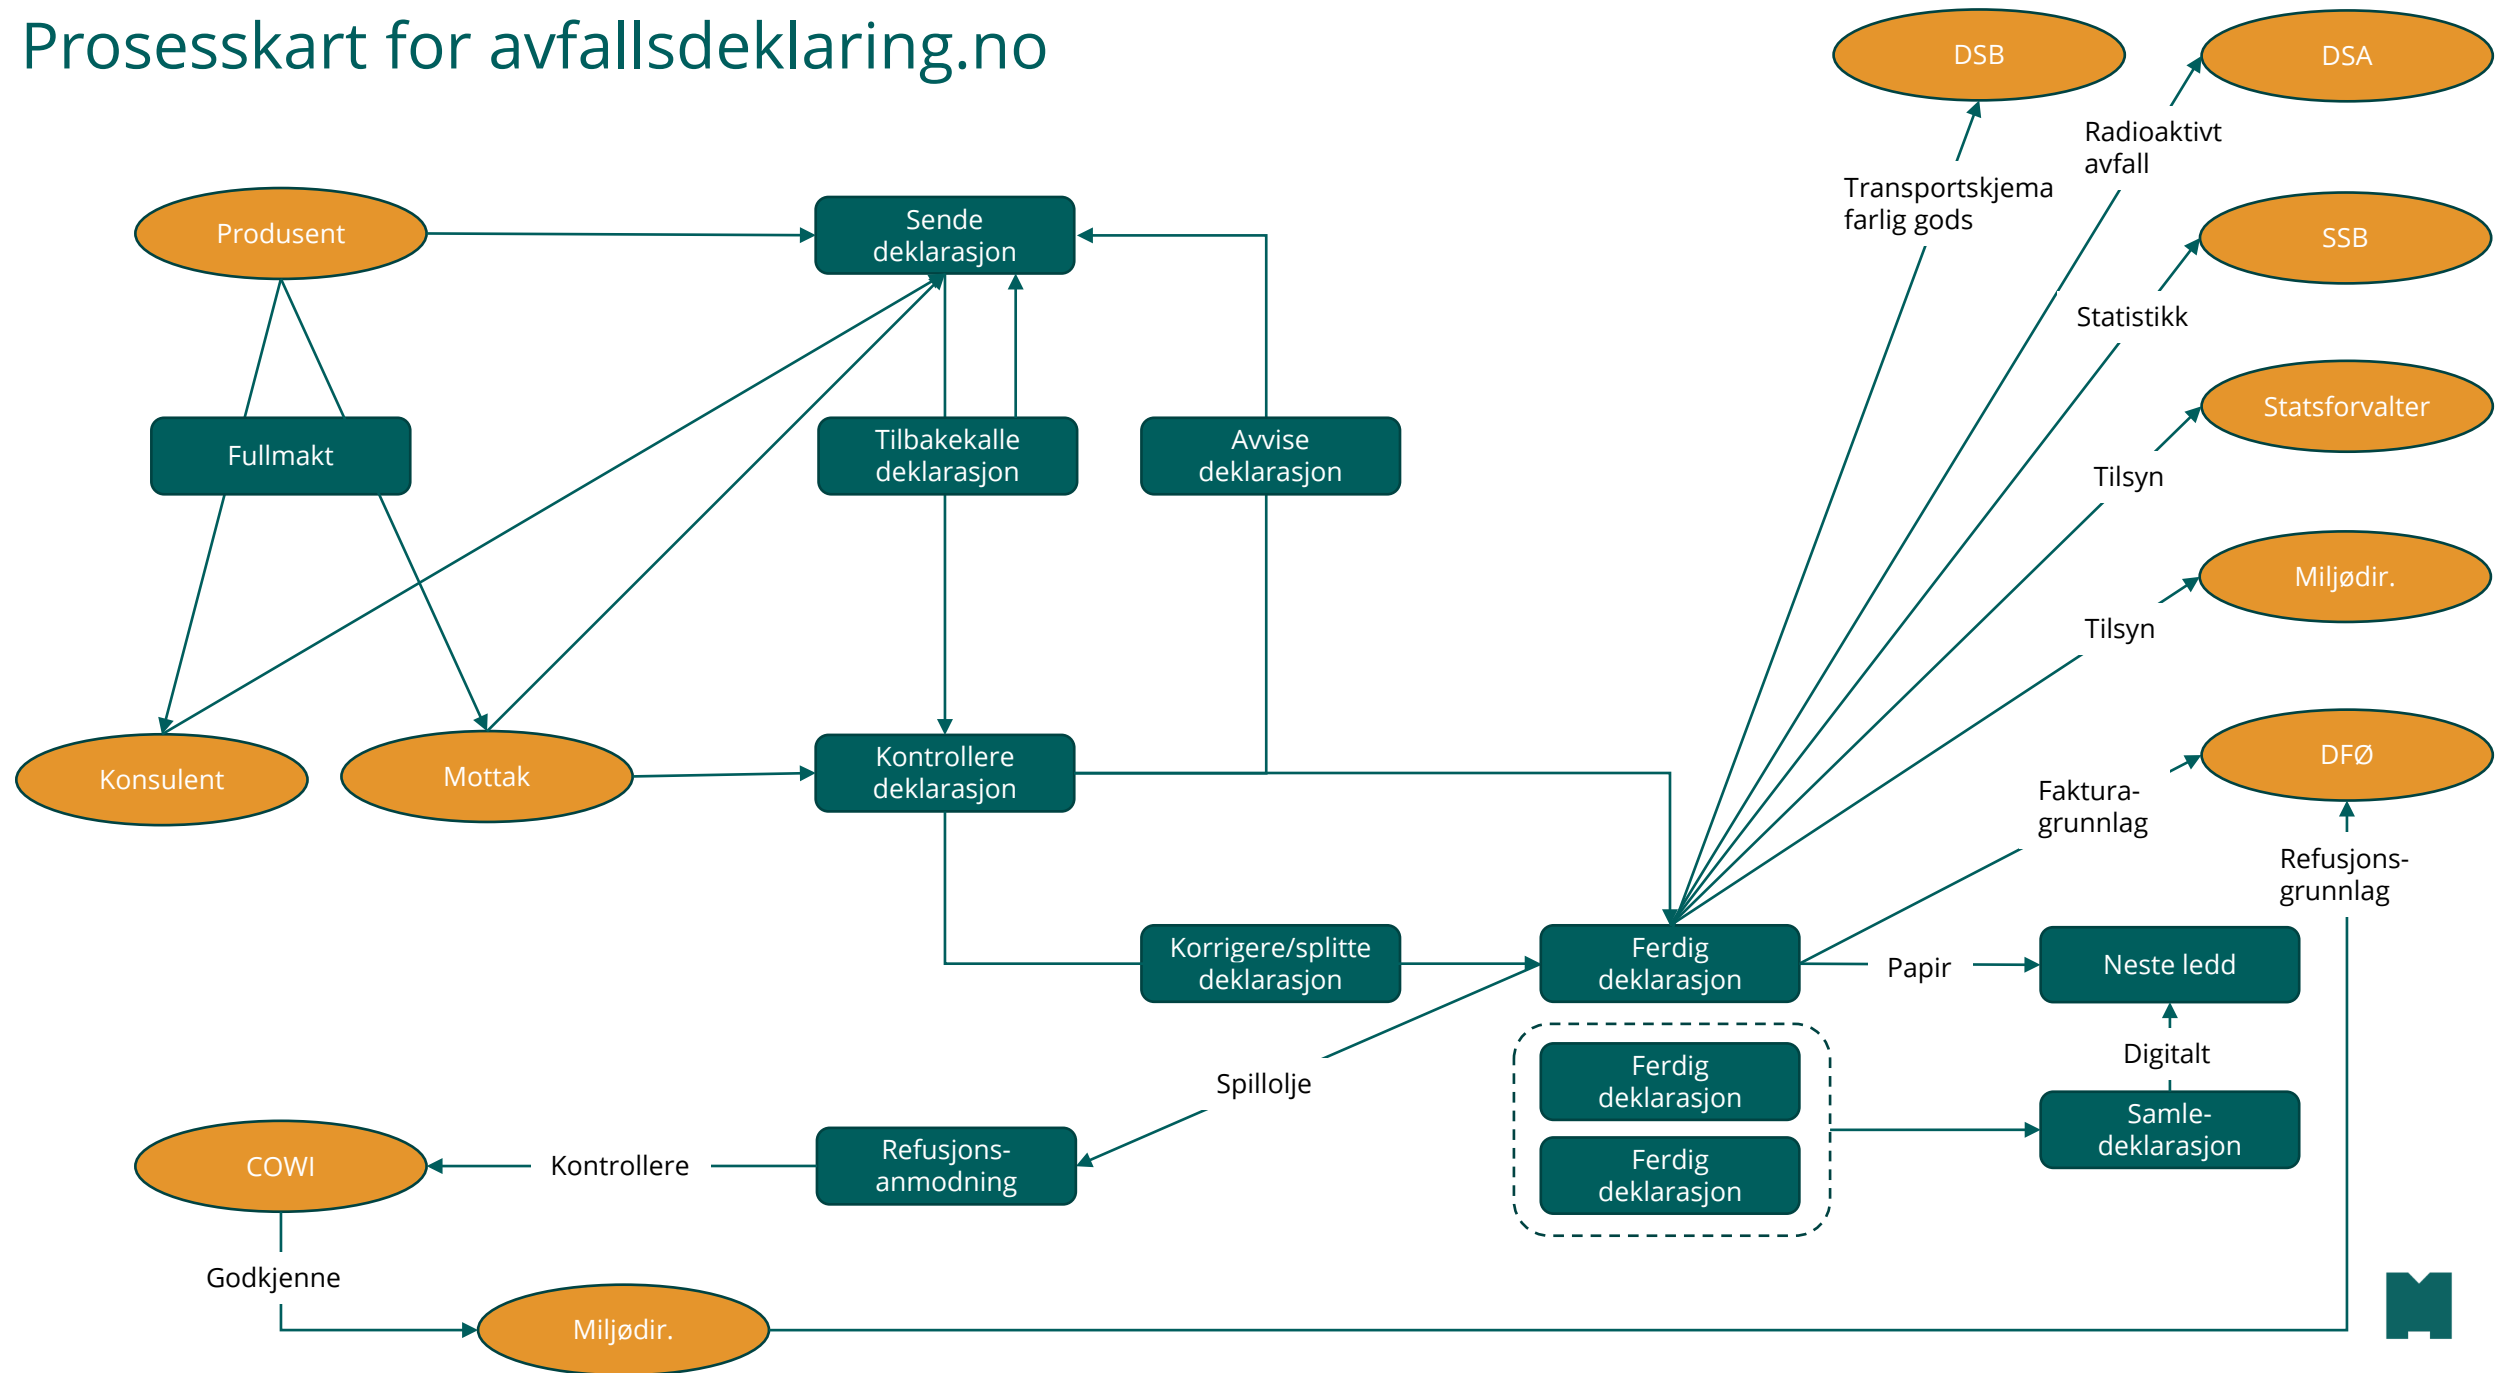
Prosesskart for avfallsdeklaring.no

DSB

DSA

Radioaktivt avfall

Transportskjema farlig gods

Produsent

Sende deklarasjon

SSB

Statistikk

Fullmakt

Tilbakekalle deklarasjon

Avvise deklarasjon

Statsforvalter

Tilsyn

Miljødir.

Tilsyn

Konsulent

Mottak

Kontrollere deklarasjon

DFØ

Faktura-grunnlag

Refusjons-grunnlag

Korrigere/splitte deklarasjon

Ferdig deklarasjon

Papir

Neste ledd

Digitalt

Ferdig deklarasjon

Ferdig deklarasjon

Samle-deklarasjon

Spillolje

COWI

Kontrollere

Refusjons-anmodning

Godkjenne

Miljødir.